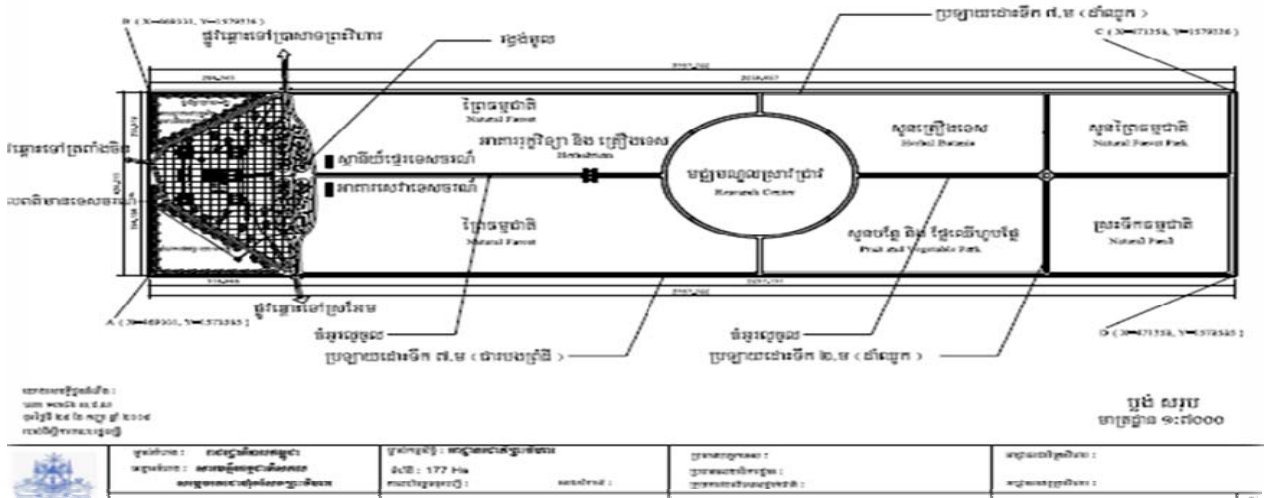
B ( X=469331, Y=1579336 )

ផ្លូវឆ្ពោះទៅប្រាសាទព្រះវិហារ

ច្រកចូល

ប្រឡាយដោះទឹក ៧,២ ( ជាំក្សាត )

C ( X=471356, Y=1579336 )

2945.000

ព្រៃធម្មជាតិ
Natural Forest

អាគារកូរីឡា និង គ្រឿងទេស
Herbarium

មជ្ឈមណ្ឌលស្រាវជ្រាវ
Research Centre

សួនគ្រឿងទេស
Herbal Botanic

សួនព្រៃធម្មជាតិ
Natural Forest Park

ផ្លូវទៅព្រៃធម្មជាតិ

ស្ថានីយ៍ផ្ទេរទេសចរណ៍

អាគារសេវាទេសចរណ៍

ចំណតមានទេសចរណ៍

ព្រៃធម្មជាតិ
Natural Forest

សួនបន្លែ និង ផ្លែឈើហូបផ្លែ
Fruit and Vegetable Park

ស្រះទឹកធម្មជាតិ
Natural Pond

ផ្លូវឆ្ពោះទៅព្រៃវែង

A ( X=469331, Y=1578545 )

2945.000

ចំណតរថយន្ត

ប្រឡាយដោះទឹក ៧,២ ( ជាប់ខេត្តថ្មី )

ចំណតរថយន្ត

ប្រឡាយដោះទឹក ២,២ ( ជាំក្សាត )

D ( X=471356, Y=1578545 )

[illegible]

ប្លង់ សរុប
មាត្រដ្ឋាន ១:៧០០០

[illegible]

ផ្ទៃដី : 177 Ha

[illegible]